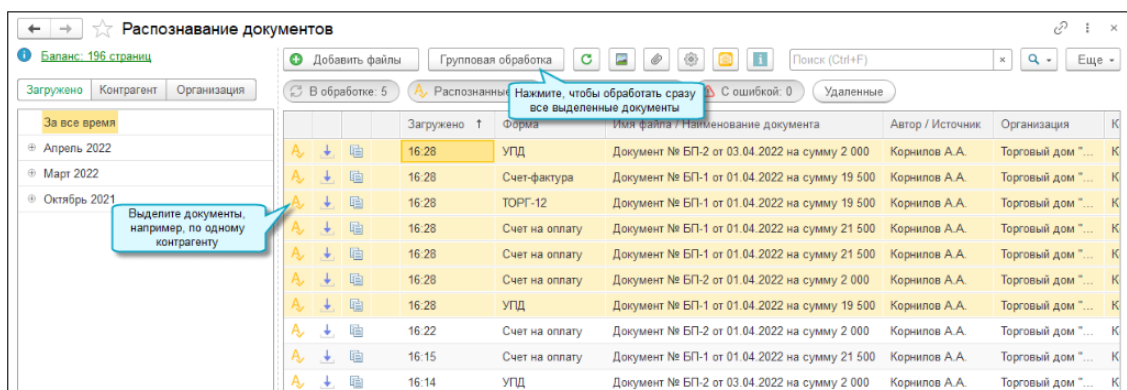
Распознавание документов

Баланс: 196 страниц

Загружено | Контрагент | Организация

За все время
Апрель 2022
Март 2022
Октябрь 2021

Выделите документы, например, по одному контрагенту

Добавить файлы | Групповая обработка | Поиск (Ctrl+F) | Еще

Нажмите, чтобы обработать сразу все выделенные документы

В обработке: 5 | Распознанные | С ошибкой: 0 | Удаленные

| Загружено ↑ | Форма | Имя файла / Наименование документа | Автор / Источник | Организация | К |
|---|---|---|---|---|---|
| 16:28 | УПД | Документ № БП-2 от 03.04.2022 на сумму 2 000 | Корнилов А.А. | Торговый дом "... | К |
| 16:28 | Счет-фактура | Документ № БП-1 от 01.04.2022 на сумму 19 500 | Корнилов А.А. | Торговый дом "... | К |
| 16:28 | ТОРГ-12 | Документ № БП-1 от 01.04.2022 на сумму 19 500 | Корнилов А.А. | Торговый дом "... | К |
| 16:28 | Счет на оплату | Документ № БП-1 от 01.04.2022 на сумму 21 500 | Корнилов А.А. | Торговый дом "... | К |
| 16:28 | Счет на оплату | Документ № БП-1 от 01.04.2022 на сумму 21 500 | Корнилов А.А. | Торговый дом "... | К |
| 16:28 | Счет на оплату | Документ № БП-2 от 01.04.2022 на сумму 2 000 | Корнилов А.А. | Торговый дом "... | К |
| 16:28 | УПД | Документ № БП-1 от 01.04.2022 на сумму 19 500 | Корнилов А.А. | Торговый дом "... | К |
| 16:22 | Счет на оплату | Документ № БП-2 от 01.04.2022 на сумму 2 000 | Корнилов А.А. | Торговый дом "... | К |
| 16:15 | Счет на оплату | Документ № БП-1 от 01.04.2022 на сумму 21 500 | Корнилов А.А. | Торговый дом "... | К |
| 16:14 | УПД | Документ № БП-2 от 03.04.2022 на сумму 2 000 | Корнилов А.А. | Торговый дом "... | К |